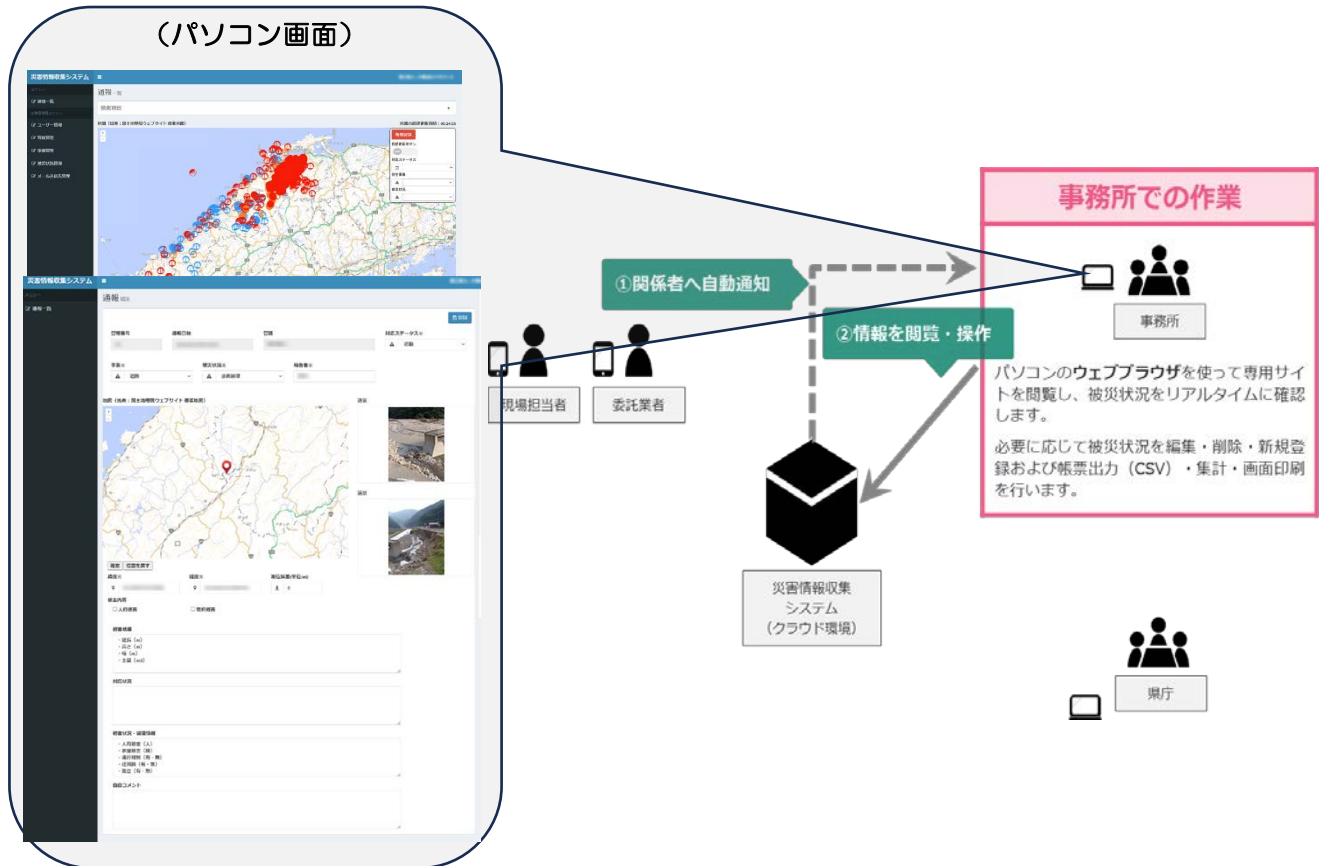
（パソコン画面）

災害情報収集システム

通報

災害情報収集システム

通報

事務所での作業

①関係者へ自動通知

②情報を閲覧・操作

事務所

パソコンのウェブブラウザを使って専用サイトを閲覧し、被災状況をリアルタイムに確認します。

必要に応じて被災状況を編集・削除・新規登録および帳票出力（CSV）・集計・画面印刷を行います。

現場担当者

委託業者

災害情報収集
システム
（クラウド環境）

県庁